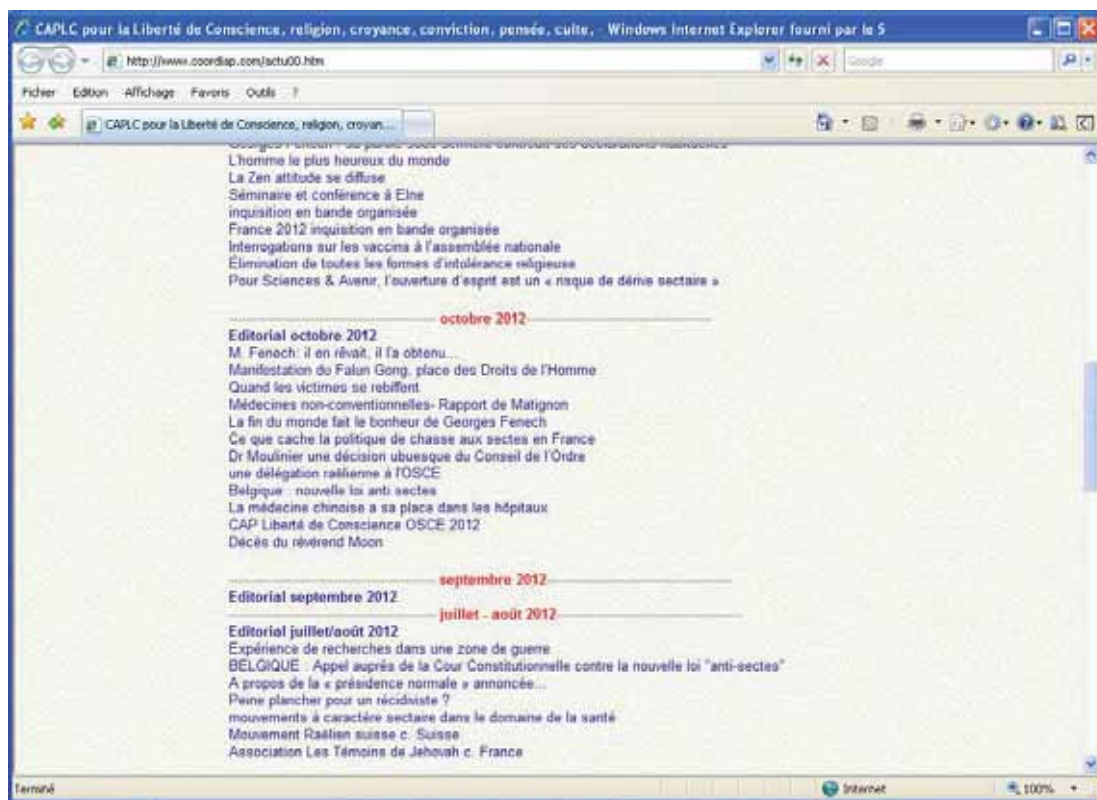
CAPLC pour la Liberté de Conscience, religion, croyance, conviction, pensée, culte, - Windows Internet Explorer fourni par le S

http://www.coordiap.com/actu00.htm

Google

Fichier Edition Affichage Favoris Outils ?

CAPLC pour la Liberté de Conscience, religion, croyan...

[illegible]
L'homme le plus heureux du monde
La Zen attitude se diffuse
Séminaire et conférence à Elne
inquisition en bande organisée
France 2012 inquisition en bande organisée
Interrogations sur les vaccins à l'assemblée nationale
Elimination de toutes les formes d'intolérance religieuse
Pour Sciences & Avenir, l'ouverture d'esprit est un « risque de dérive sectaire »

octobre 2012

Editorial octobre 2012
M. Fenech: il en rêvait, il l'a obtenu...
Manifestation du Falun Gong, place des Droits de l'Homme
Quand les victimes se rebiffent
Médecines non-conventionnelles- Rapport de Matignon
La fin du monde fait le bonheur de Georges Fenech
Ce que cache la politique de chasse aux sectes en France
Dr Moulinier une décision ubuesque du Conseil de l'Ordre
une délégation raëlienne à l'OSCE
Belgique : nouvelle loi anti sectes
La médecine chinoise a sa place dans les hôpitaux
CAP Liberté de Conscience OSCE 2012
Décès du révérend Moon

septembre 2012

Editorial septembre 2012

juillet - août 2012

Editorial juillet/août 2012
Expérience de recherches dans une zone de guerre
BELGIQUE : Appel auprès de la Cour Constitutionnelle contre la nouvelle loi "anti-sectes"
A propos de la « présidence normale » annoncée...
Peine plancher pour un récidiviste ?
mouvements à caractère sectaire dans le domaine de la santé
Mouvement Raëlien suisse c. Suisse
Association Les Témoins de Jehovah c. France

Terminé

Internet

100%